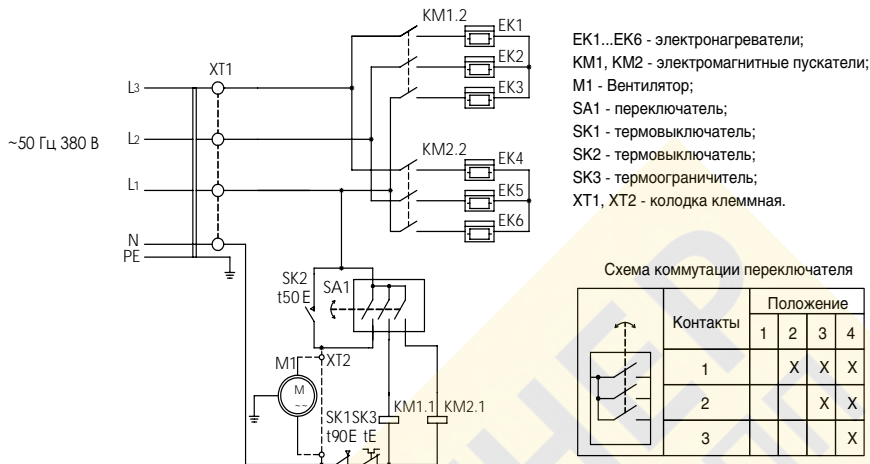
KM1.2
EK1
EK2
EK3
XT1
L3
L2
~50 Гц 380 В
L1
KM2.2
EK4
EK5
EK6
N
PE
SK2
t50 E
SA1
M1
XT2
M
~~
SK1SK3
t90E tE
KM1.1 KM2.1

EK1...EK6 - электронагреватели;
KM1, KM2 - электромагнитные пускатели;
M1 - Вентилятор;
SA1 - переключатель;
SK1 - термовыключатель;
SK2 - термовыключатель;
SK3 - термоограничитель;
XT1, XT2 - колодка клеммная.

Схема коммутации переключателя

| | Контакты | Положение | | | |
|---|---|---|---|---|---|
| | | 1 | 2 | 3 | 4 |
| | 1 | | X | X | X |
| | 2 | | | X | X |
| | 3 | | | | X |